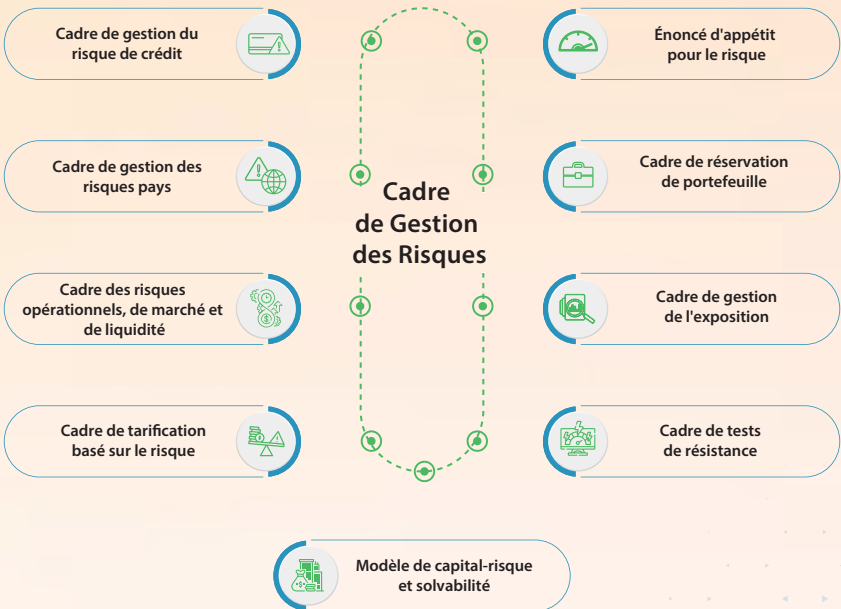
Cadre de gestion du risque de crédit

Cadre de gestion des risques pays

Cadre des risques opérationnels, de marché et de liquidité

Cadre de tarification basé sur le risque

Cadre de Gestion des Risques

Énoncé d'appétit pour le risque

Cadre de réservation de portefeuille

Cadre de gestion de l'exposition

Cadre de tests de résistance

Modèle de capital-risque et solvabilité